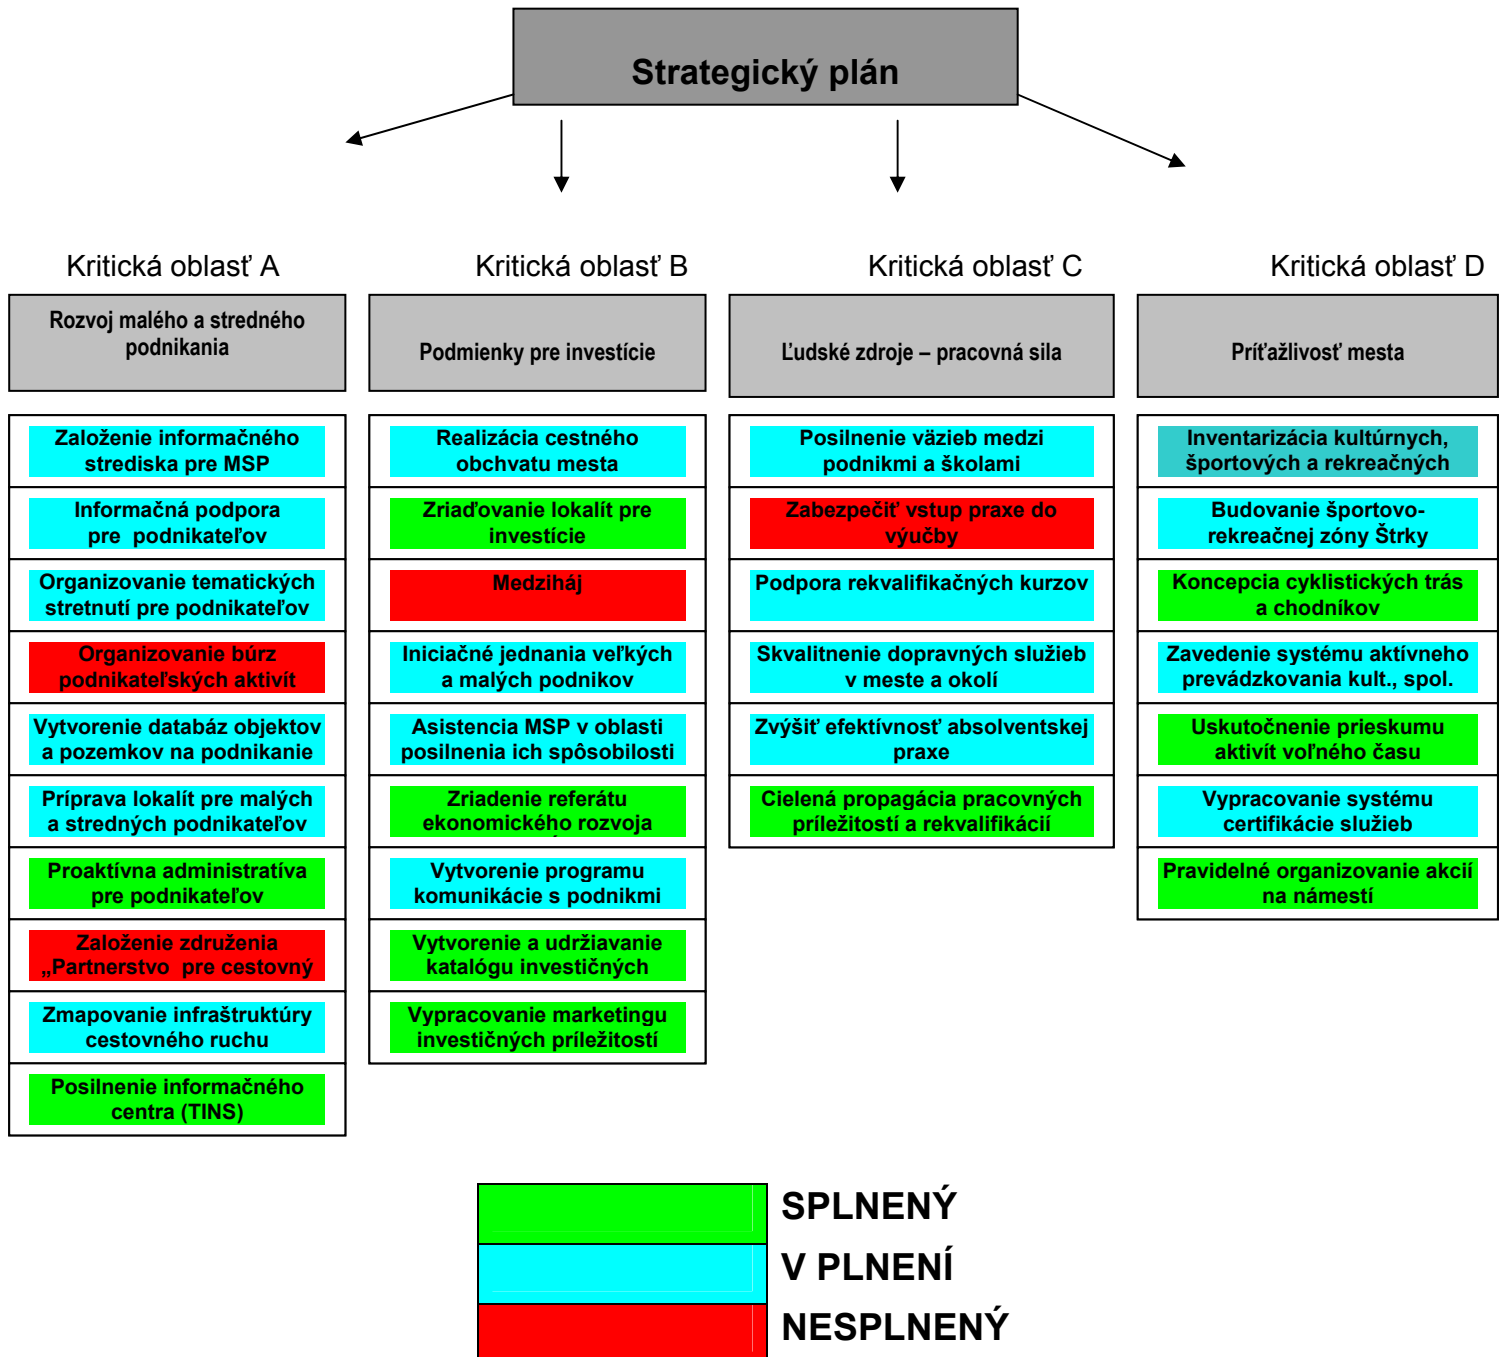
Strategický plán

Kritická oblasť A

Rozvoj malého a stredného podnikania

Založenie informačného strediska pre MSP

Informačná podpora pre podnikateľov

Organizovanie tematických stretnutí pre podnikateľov

Organizovanie búrz podnikateľských aktivít

Vytvorenie databáz objektov a pozemkov na podnikanie

Príprava lokalít pre malých a stredných podnikateľov

Proaktívna administratíva pre podnikateľov

Založenie združenia „Partnerstvo pre cestovný

Zmapovanie infraštruktúry cestovného ruchu

Posilnenie informačného centra (TINS)

Kritická oblasť B

Podmienky pre investície

Realizácia cestného obchvatu mesta

Zriaďovanie lokalít pre investície

Medziháj

Iniciačné jednania veľkých a malých podnikov

Asistencia MSP v oblasti posilnenia ich spôsobilosti

Zriadenie referátu ekonomického rozvoja

Vytvorenie programu komunikácie s podnikmi

Vytvorenie a udržiavanie katalógu investičných

Vypracovanie marketingu investičných príležitostí

Kritická oblasť C

Ľudské zdroje – pracovná sila

Posilnenie väzieb medzi podnikmi a školami

Zabezpečiť vstup praxe do výučby

Podpora rekvalifikačných kurzov

Skvalitnenie dopravných služieb v meste a okolí

Zvýšiť efektívnosť absolventskej praxe

Cielená propagácia pracovných príležitostí a rekvalifikácií

Kritická oblasť D

Príťažlivosť mesta

Inventarizácia kultúrnych, športových a rekreačných

Budovanie športovo-rekreačnej zóny Štrky

Koncepcia cyklistických trás a chodníkov

Zavedenie systému aktívneho prevádzkovania kult., spol.

Uskutočnenie prieskumu aktivít voľného času

Vypracovanie systému certifikácie služieb

Pravidelné organizovanie akcií na námestí

SPLNENÝ
V PLNENÍ
NESPLNENÝ